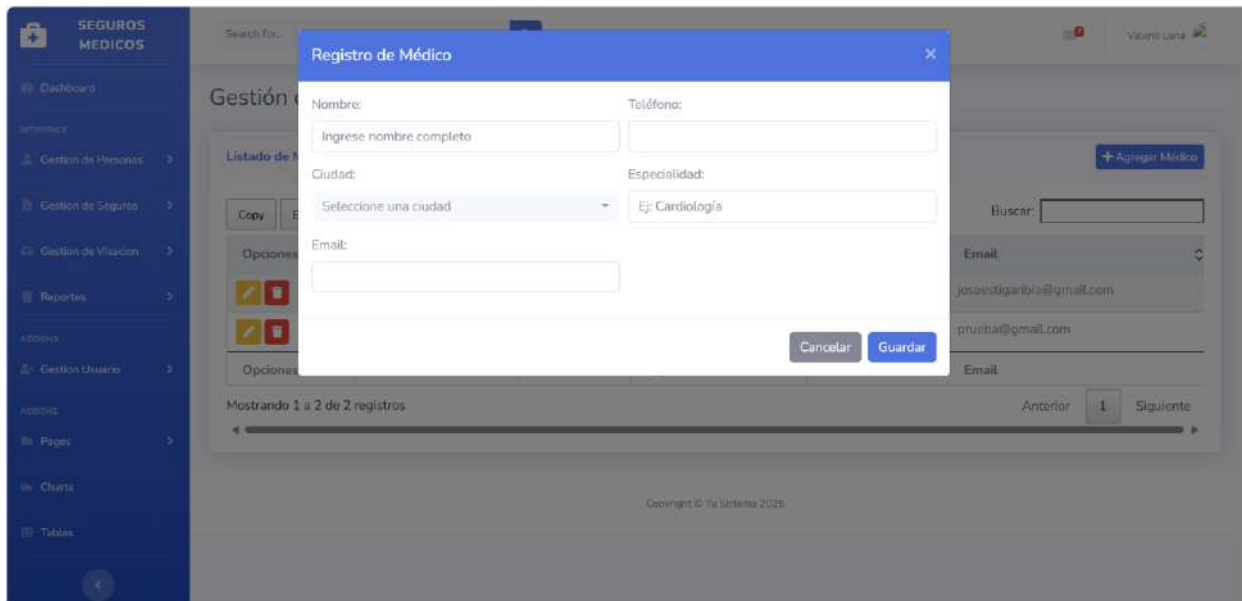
SEGUROS MEDICOS

Dashboard

INTERFACE

Gestion de Personas

Gestion de Seguros

Gestion de Visacion

Reportes

ADDONS

Gestion Usuario

ADDONS

Pages

Charts

Tables

Search for...

Valerie Luna

Gestión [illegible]

Listado de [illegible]

+ Agregar Médico

Copy

Buscar:

Opciones

Email

joseestigaribia@gmail.com

prueba@gmail.com

Opciones

Email

Mostrando 1 a 2 de 2 registros

Anterior 1 Siguiente

Copyright © Tu Sistema 2025

Registro de Médico

×

Nombre:

Ingrese nombre completo

Teléfono:

Ciudad:

Seleccione una ciudad

Especialidad:

Ej: Cardiología

Email:

Cancelar

Guardar